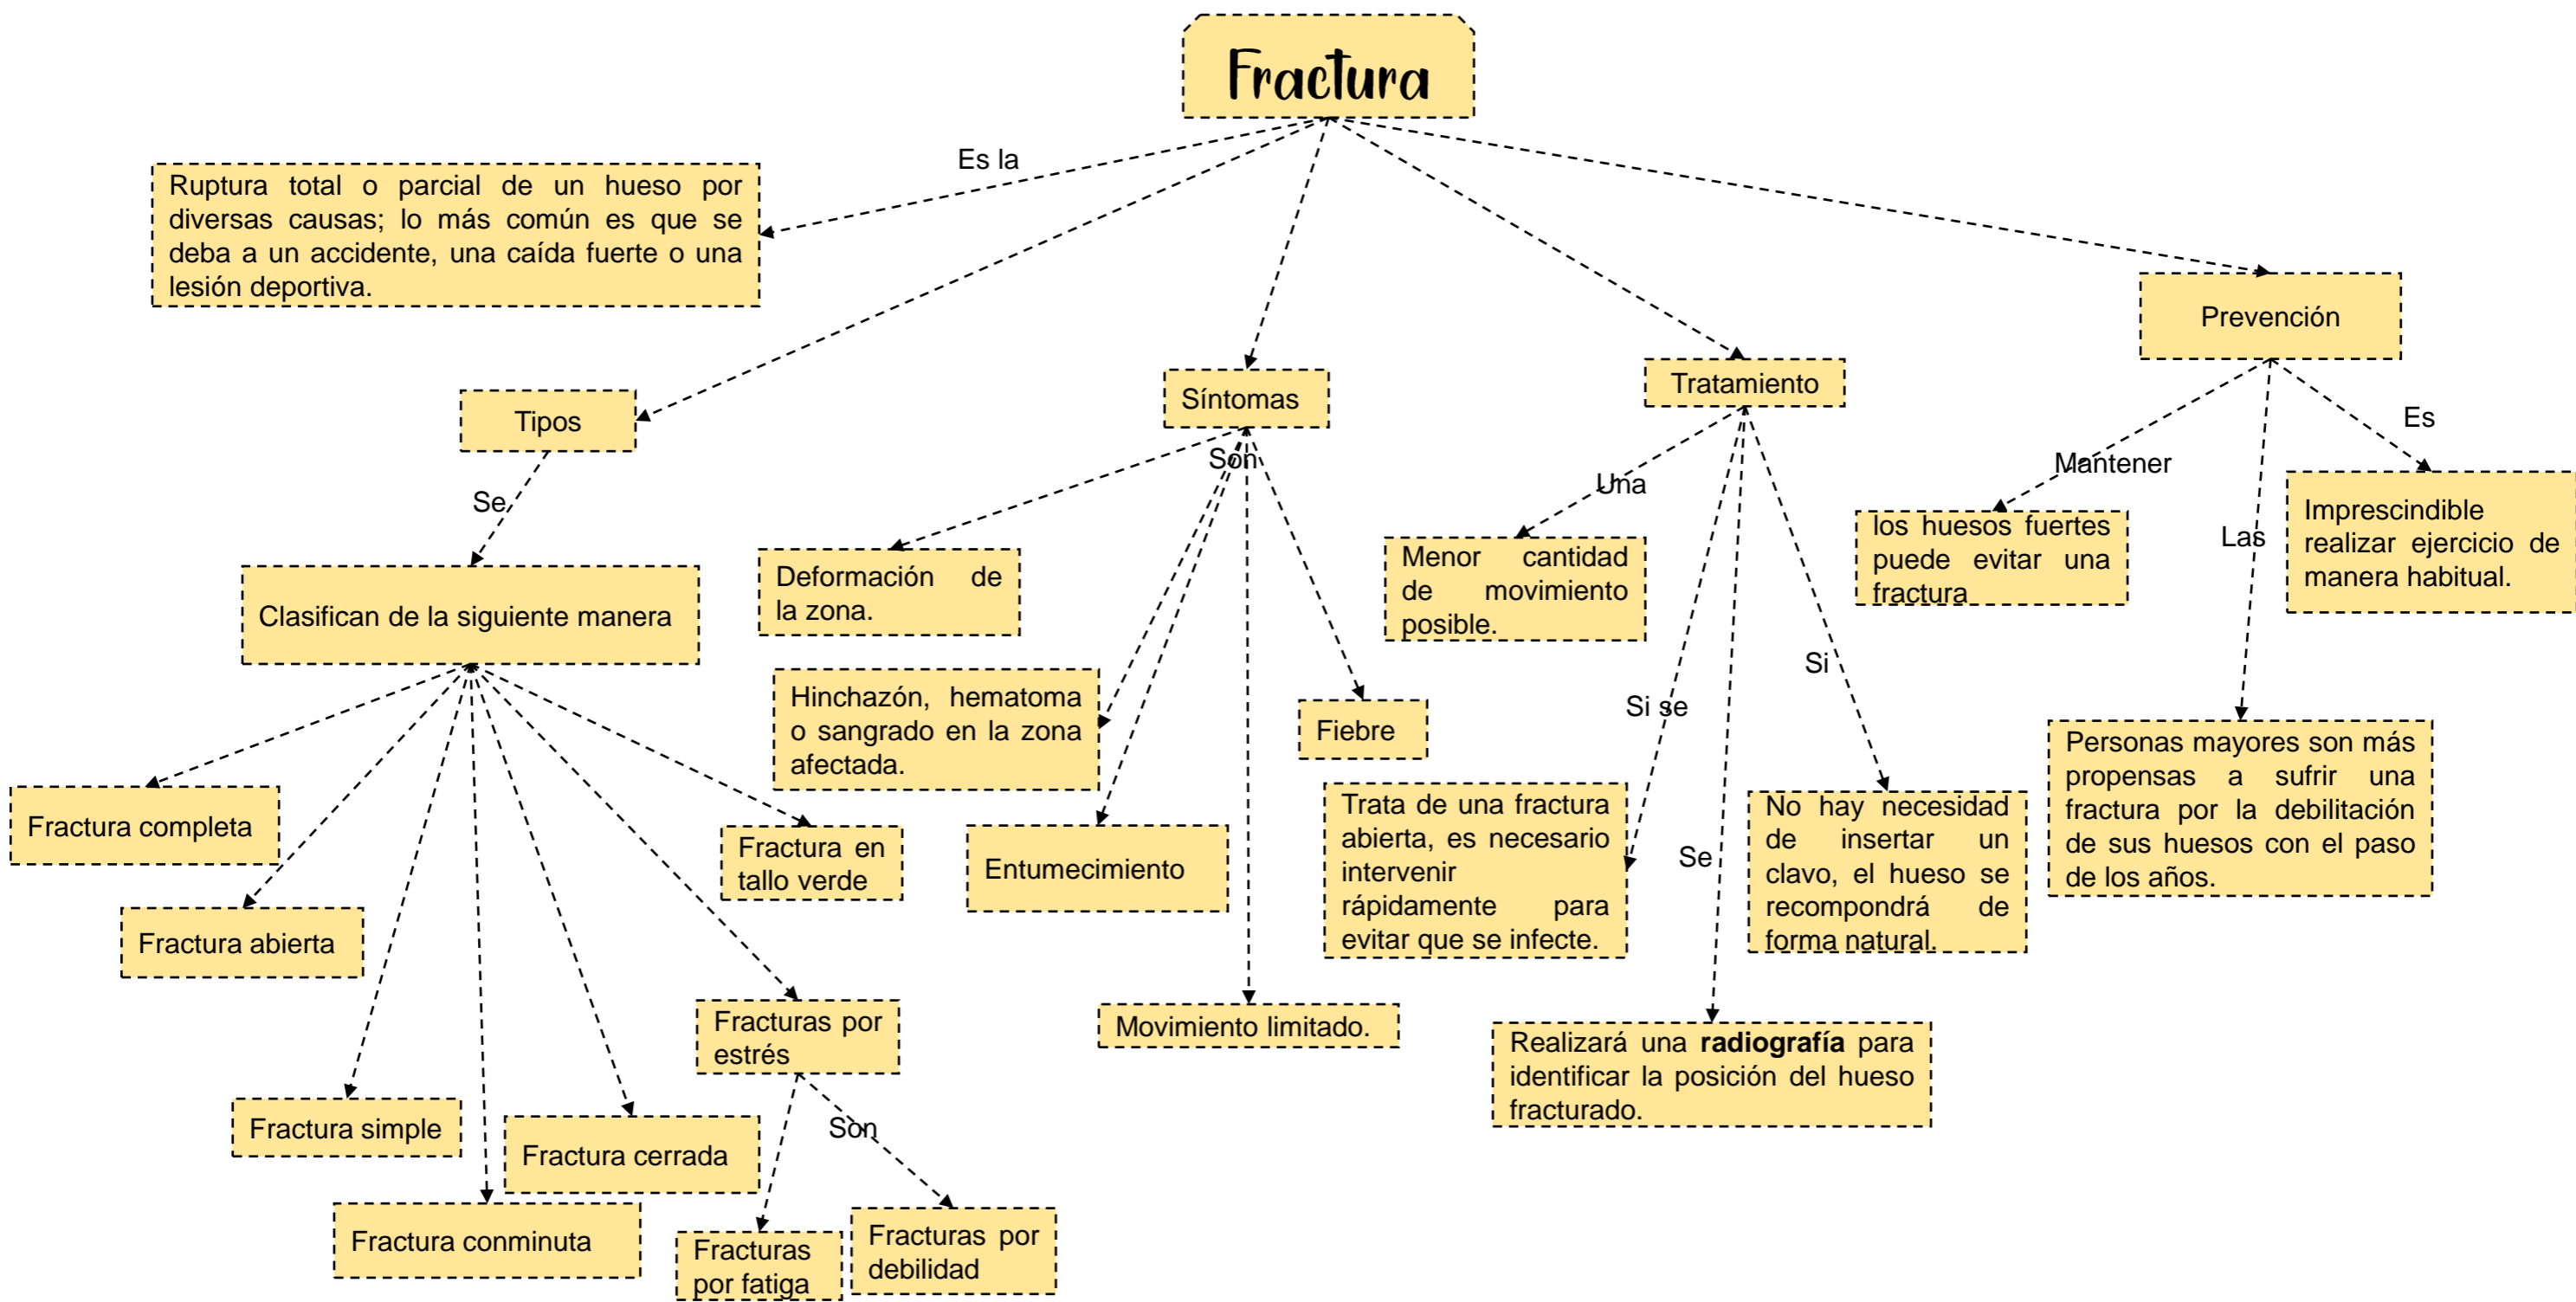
Fractura

Es la

Ruptura total o parcial de un hueso por diversas causas; lo más común es que se deba a un accidente, una caída fuerte o una lesión deportiva.

Tipos

Se

Clasifican de la siguiente manera

Fractura completa

Fractura abierta

Fractura simple

Fractura conminuta

Fractura cerrada

Fractura en tallo verde

Fracturas por estrés

Son

Fracturas por fatiga

Fracturas por debilidad

Síntomas

Son

Deformación de la zona.

Hinchazón, hematoma o sangrado en la zona afectada.

Entumecimiento

Movimiento limitado.

Fiebre

Tratamiento

Una

Menor cantidad de movimiento posible.

Si se

Trata de una fractura abierta, es necesario intervenir rápidamente para evitar que se infecte.

Se

Realizará una **radiografía** para identificar la posición del hueso fracturado.

Si

No hay necesidad de insertar un clavo, el hueso se recompondrá de forma natural.

Prevención

Mantener

los huesos fuertes puede evitar una fractura

Las

Personas mayores son más propensas a sufrir una fractura por la debilitación de sus huesos con el paso de los años.

Es

Imprescindible realizar ejercicio de manera habitual.